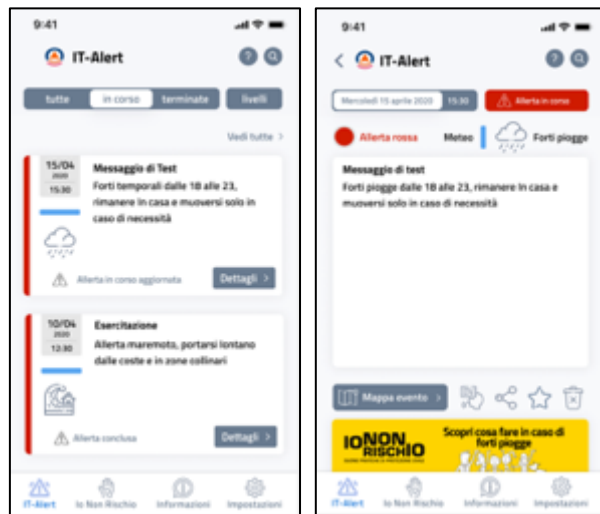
9:41

IT-Alert

tutte | in corso | terminate | livelli

Vedi tutte >

15/04
2020
15:30

Messaggio di Test
Forti temporali dalle 18 alle 23, rimanere in casa e muoversi solo in caso di necessità

Allerta in corso aggiornata

Dettagli >

10/04
2020
12:30

Esercitazione
Allerta maremoto, portarsi lontano dalle coste e in zone collinari

Allerta conclusa

Dettagli >

IT-Alert | Io Non Rischio | Informazioni | Impostazioni

9:41

< IT-Alert

Mercoledì 15 aprile 2020 | 15:30

Allerta in corso

Allerta rossa

Meteo

Forti piogge

Messaggio di test
Forti piogge dalle 18 alle 23, rimanere in casa e muoversi solo in caso di necessità

Mappa evento >

IO NON RISCHIO
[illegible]

Scopri cosa fare in caso di forti piogge

IT-Alert | Io Non Rischio | Informazioni | Impostazioni